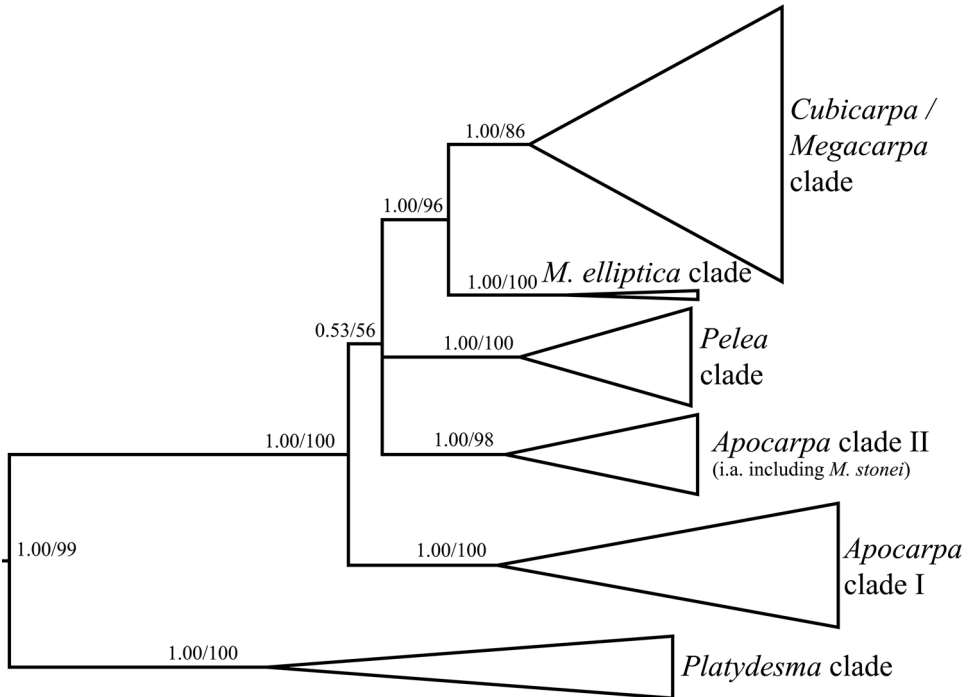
1.00/86

*Cubicarpa / Megacarpa* clade

1.00/96

1.00/100 *M. elliptica* clade

0.53/56

1.00/100

*Pelea* clade

1.00/100

1.00/98

*Apocarpa* clade II
(i.a. including *M. stonei*)

1.00/99

1.00/100

*Apocarpa* clade I

1.00/100

*Platydesma* clade